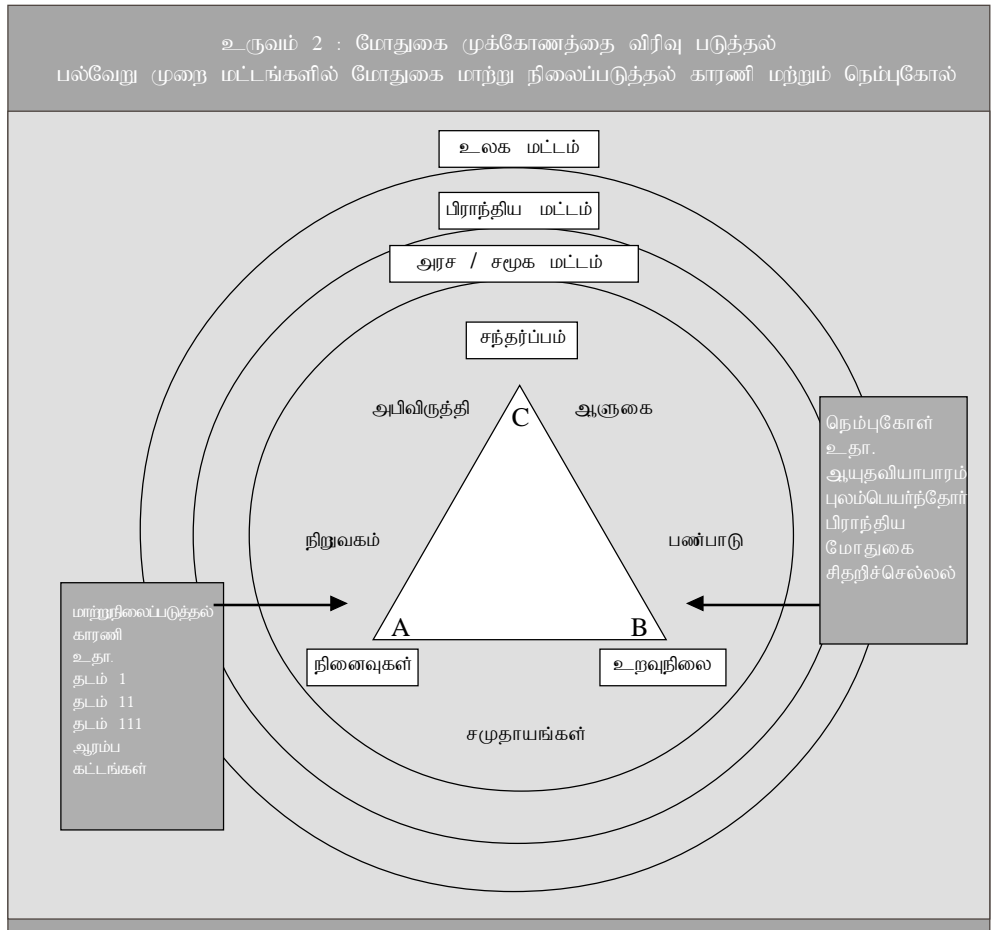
உருவம் 2 : மோதுகை முக்கோணத்தை விரிவு படுத்தல்
பல்வேறு முறை மட்டங்களில் மோதுகை மாற்று நிலைப்படுத்தல் காரணி மற்றும் நெம்புகோல்

உலக மட்டம்

பிராந்திய மட்டம்

அரச / சமூக மட்டம்

சந்தர்ப்பம்

அபிவிருத்தி

C

ஆளுகை

நிறுவகம்

பண்பாடு

A

B

நினைவுகள்

உறவுநிலை

சமுதாயங்கள்

மாற்றுநிலைப்படுத்தல் காரணி
உதா.
தடம் 1
தடம் 11
தடம் 111
ஆரம்ப கட்டங்கள்

நெம்புகோள்
உதா.
ஆயுதவியாபாரம்
புலம்பெயர்ந்தோர்
பிராந்திய மோதுகை
சிதறிச்செல்லல்